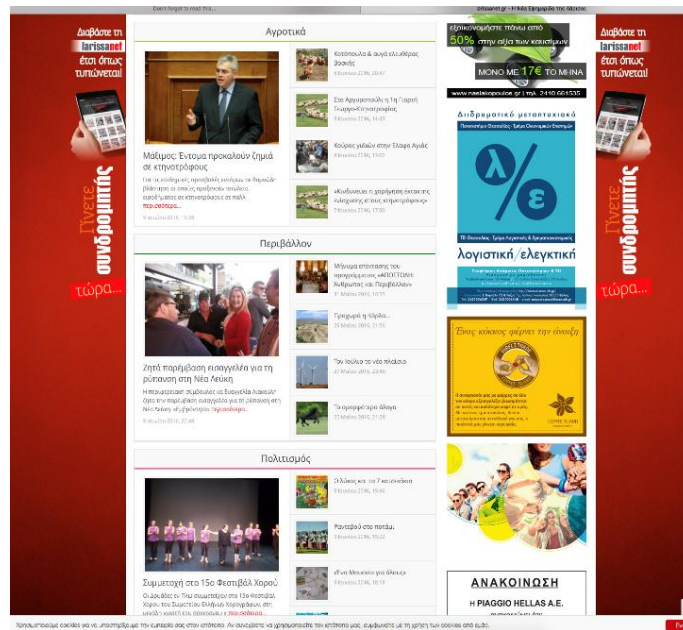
Διαβάστε τη larissanet έτσι όπως τυπώνεται!

Γίνετε συνδρομητής τώρα...

Αγροτικά

Μαξίμος: Έντομα προκαλούν ζημιά σε κτηνοτρόφους

περισσότερα...

Κοτόπουλα & αυγά ελεύθερης βοσκής

Στο Αργυροπούλι η 1η Γιορτή Γεωργοκτηνοτροφίας

Κούρος μάλλιων στην Ελάφα Αγιάς

«Κίνδυνευει η χορήγηση εκτακτης ενίσχυσης στους κτηνοτρόφους»

Περιβάλλον

Ζητά παρέμβαση εισαγγελέα για τη ρύπανση στη Νέα Λεύκη

περισσότερα...

Μήνυμα επαίτειας του προγράμματος «ΑΠΟΤΟΠΙ: Άνθρωπος και Περιβάλλον»

Πρασινη η Ιόρδα...

Τον Ιούλιο το νέο πλαίσιο

Το ομορφότερο άλογο

Πολιτισμός

Συμμετοχή στο 15ο Φεστιβάλ Χορού

Ελλάδα και τα 7 και επτάδα

Ραντεβού στο ποτάμι

Στο Μουσείο για άλογα

50%

ΜΟΝΟ ΜΕ 17€ ΤΟ ΜΗΝΑ

Διιδρυματικό μεταπτυχιακό

λ/ε

λογιστική/ελεγκτική

Ένας κόκκος φέρνει την ένωση

ΑΝΑΚΟΙΝΩΣΗ

Η PIAGGIO HELLAS A.E.